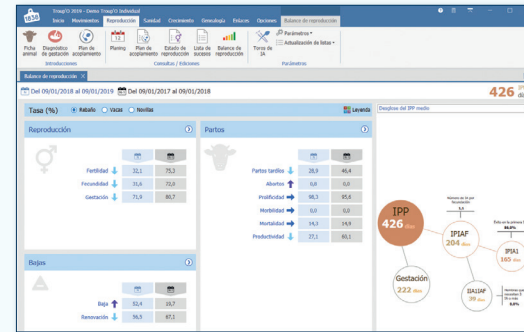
TraspIO 2019 - Demo TraspIO Individual
Inicio Movimientos Reproducción Sanidad Crecimiento Genealogía Enlaces Opciones Balance de reproducción
Ficha animal Diagnóstico de gestación Plan de acoplamiento Planing Plan de acoplamiento Estado de reproducción Lista de sucesos Balance de reproducción Toros de IA Parámetros Actualización de listas
Introducciones Consultas / Ediciones Parámetros
Balance de reproducción
Del 09/01/2018 al 09/01/2019 Del 09/01/2017 al 09/01/2018
426 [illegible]
Tasa (%) Rebaño Vacas Novillas
Leyenda
Desglose del IPP medio
Reproducción

| | | |
|---|---|---|
| Fertilidad | 32,1 | 75,2 |
| Fecundidad | 31,6 | 72,0 |
| Gestación | 71,9 | 80,7 |

Partos

| | | |
|---|---|---|
| Partos tardíos | 28,9 | 46,4 |
| Abortos | 0,0 | 0,0 |
| Prolificidad | 98,3 | 95,6 |
| Morbilidad | 0,0 | 0,0 |
| Mortalidad | 14,3 | 14,9 |
| Productividad | 27,1 | 80,1 |

Bajas

| | | |
|---|---|---|
| Baja | 52,4 | 19,7 |
| Renovación | 36,5 | 87,1 |

IPP 426 días
IPIAF 204 días
IPIA1 165 días
Gestación 222 días
IAI1IAF 39 días
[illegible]